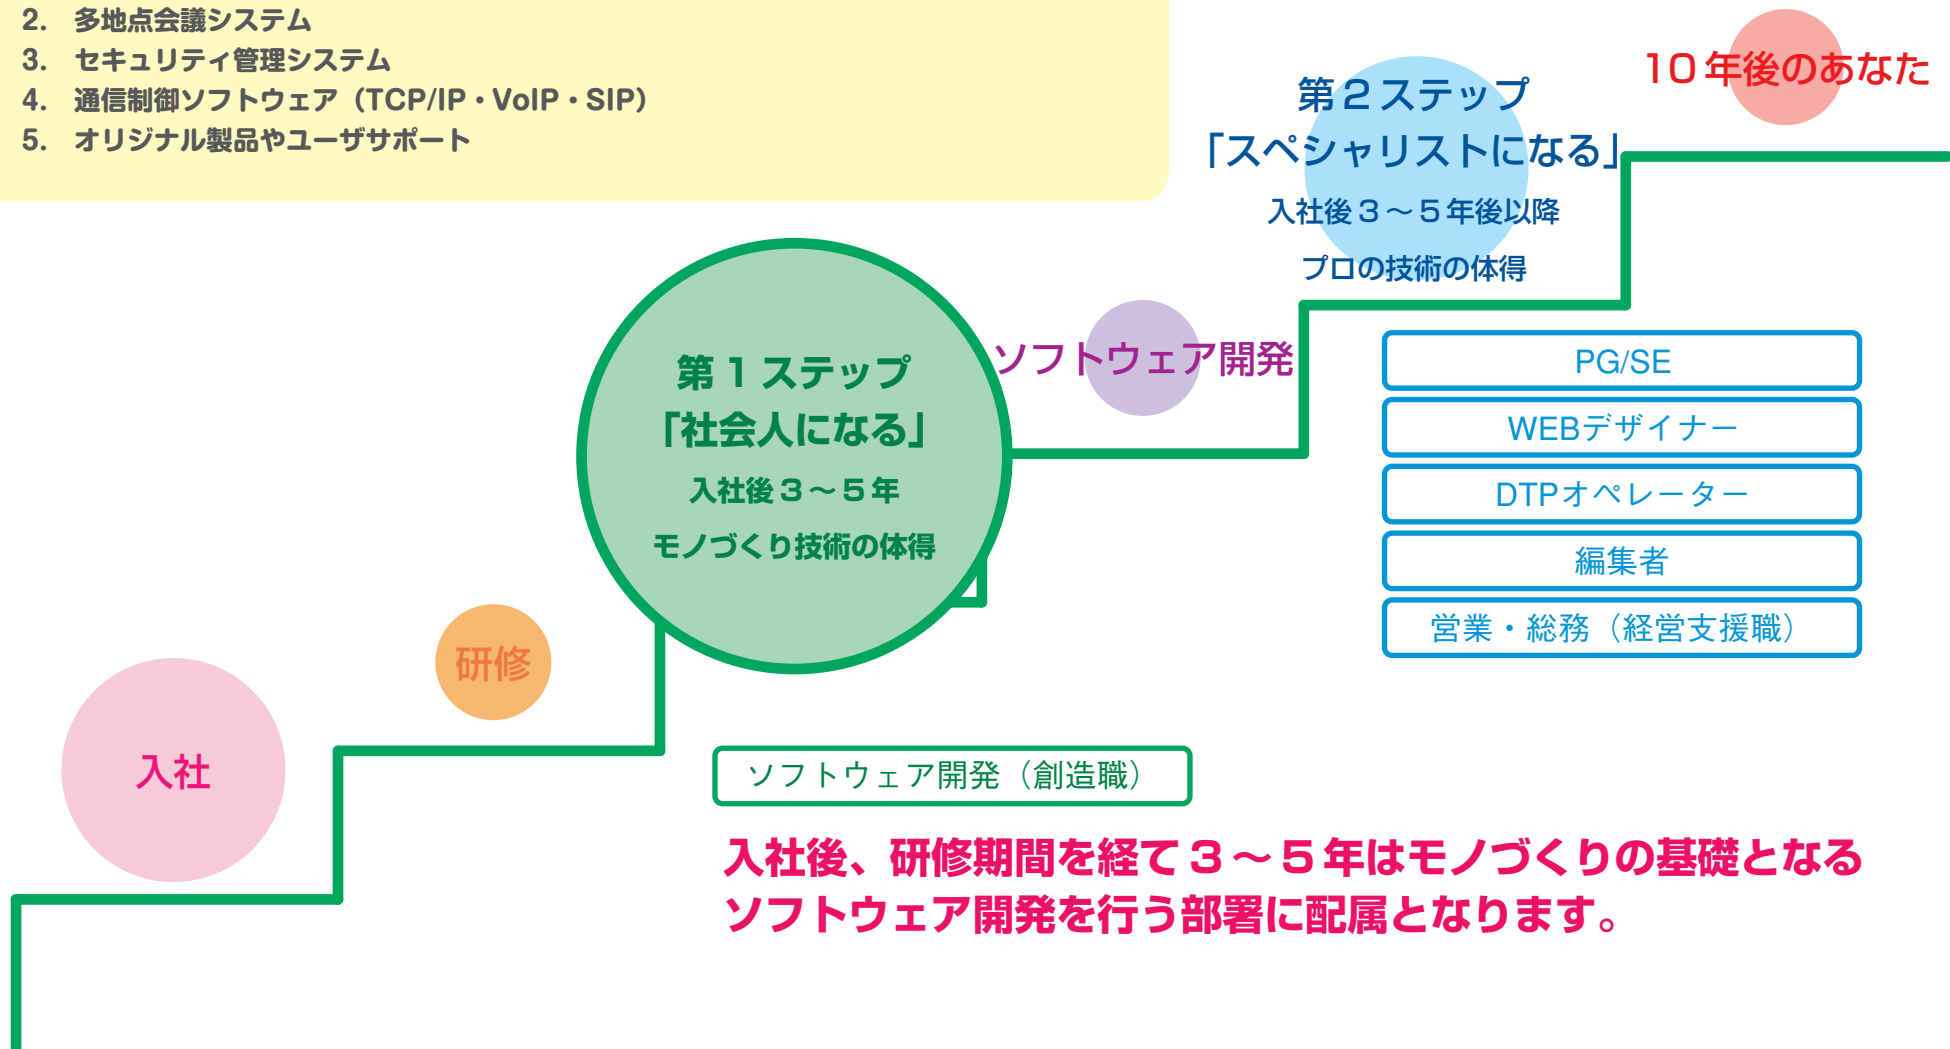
2. 多地点会議システム
3. セキュリティ管理システム
4. 通信制御ソフトウェア（TCP/IP・VoIP・SIP）
5. オリジナル製品やユーザサポート

10年後のあなた

第２ステップ
「スペシャリストになる」
入社後３～５年後以降
プロの技術の体得

ソフトウェア開発

PG/SE
WEBデザイナー
DTPオペレーター
編集者
営業・総務（経営支援職）

第１ステップ
「社会人になる」
入社後３～５年
モノづくり技術の体得

研修

入社

ソフトウェア開発（創造職）

入社後、研修期間を経て３～５年はモノづくりの基礎となるソフトウェア開発を行う部署に配属となります。